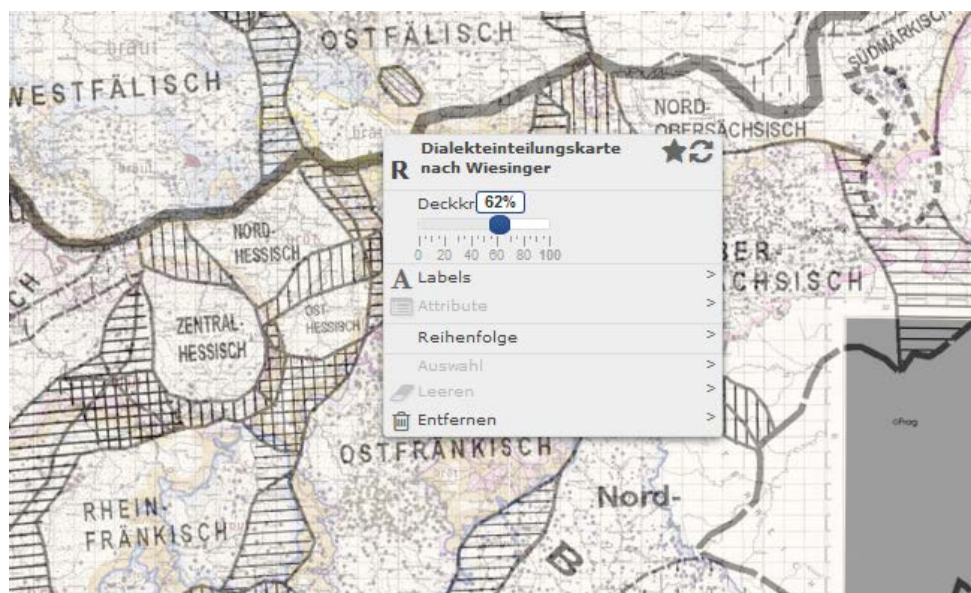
OSTFÄLISCH
WESTFÄLISCH
SÜDMÄRKISCH
NORD-OBERSÄCHSISCH
braut
R Dialekteinteilungskarte nach Wiesinger
Deckkr 62%
0 20 40 60 80 100
A Labels >
Attribute >
Reihenfolge >
Auswahl >
Leeren >
Entfernen >
NORD-HESSISCH
ZENTRAL-HESSISCH
OST-HESSISCH
OBER-SÄCHSISCH
OSTFRÄNKISCH
RHEIN-FRÄNKISCH
Nord-
Prag